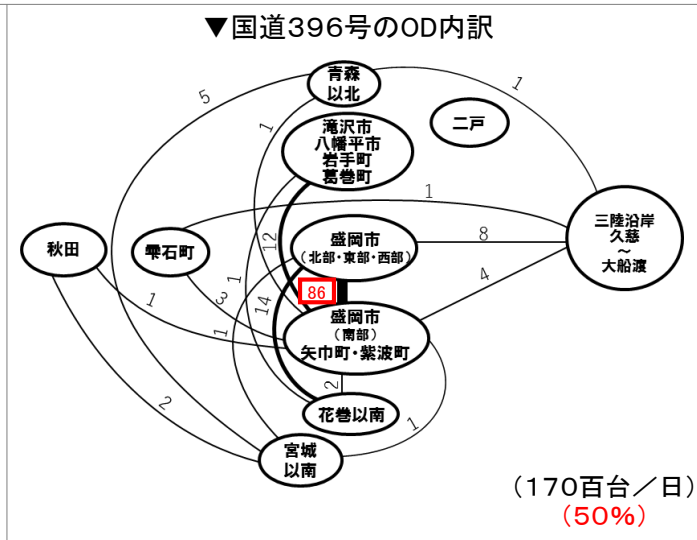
▼国道396号のOD内訳

青森
以北

二戸

滝沢市
八幡平市
岩手町
葛巻町

秋田

雫石町

盛岡市
（北部・東部・西部）

三陸沿岸
久慈
～
大船渡

86

盛岡市
（南部）
矢巾町・紫波町

花巻以南

宮城
以南

5
1
1
1
12
8
1
3
14
4
1
1
2
2
1

（170百台／日）
（50%）